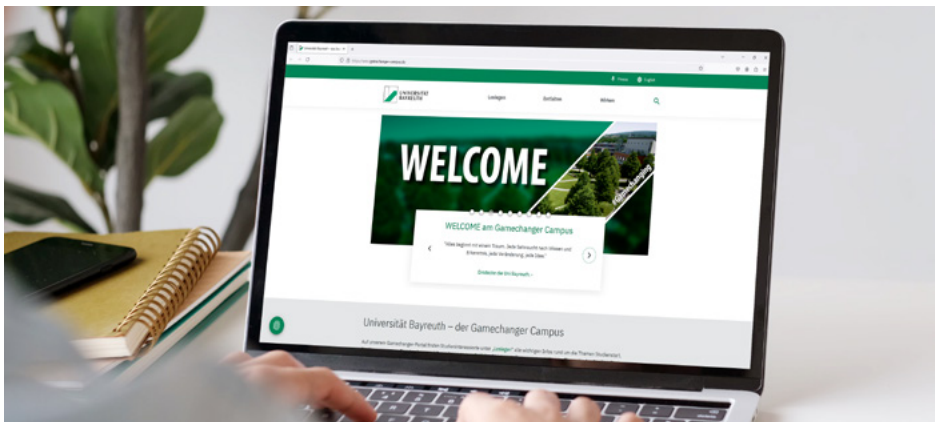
UNIVERSITÄT BAYREUTH

Loslegen

Entfalten

Wirken

WELCOME

WELCOME am Gamechanger Campus

"Alles beginnt mit einem Traum. Jede Sehnsucht nach Wissen und Erkenntnis, jede Veränderung, jede Idee."

Entdecke die Uni Bayreuth ›

Universität Bayreuth – der Gamechanger Campus

Auf unserem Gamechanger-Portal finden Studieninteressierte unter „Loslegen" alle wichtigen Infos rund um die Themen Studienstart,